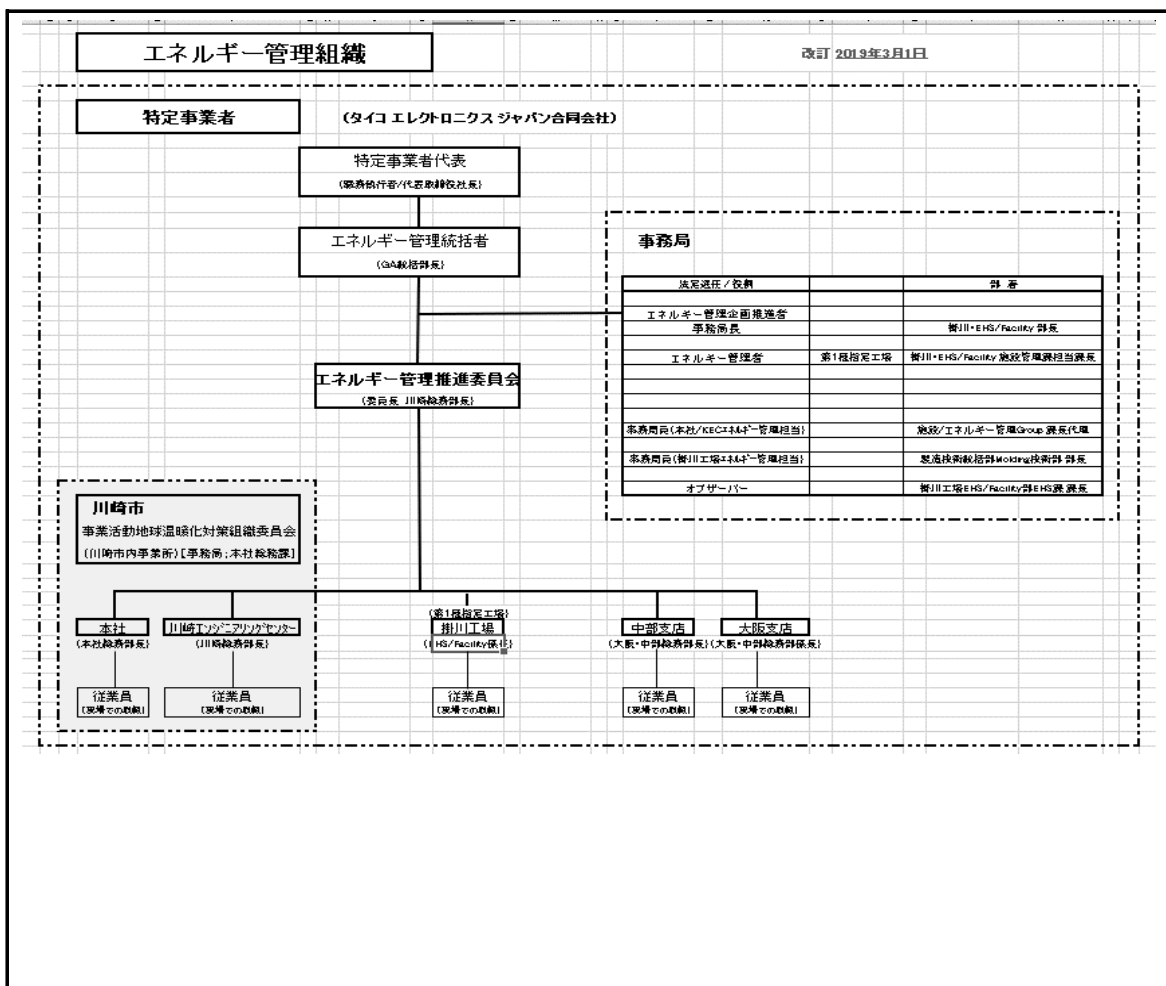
エネルギー管理組織

改訂 2019年3月1日

特定事業者

(タイコ エレクトロニクス ジャパン合同会社)

特定事業者代表
(業務執行者/代表取締役社長)

エネルギー管理統括者
(GA総括部長)

事務局

| 法定選任 / 役割 | | 部 署 |
|---|---|---|
| | | |
| エネルギー管理企画推進者 | | |
| 事務局長 | | 掛川・EHS/Facility 部長 |
| | | |
| エネルギー管理者 | 第1種指定工場 | 掛川・EHS/Facility 施設管理課担当課長 |
| | | |
| | | |
| | | |
| | | |
| 事務局員(本社/KECエネルギー管理担当) | | 施設/エネルギー管理Group 課長代理 |
| | | |
| 事務局員(掛川工場エネルギー管理担当) | | 製造技術統括部Molding技術部 部長 |
| | | |
| オブザーバー | | 掛川工場EHS/Facility部EHS課 課長 |

エネルギー管理推進委員会
(委員長 川崎総務部長)

川崎市
事業活動地球温暖化対策組織委員会
(川崎市内事業所)[事務局;本社総務課]

本社
(本社総務部長)
従業員
[現場での取組]

川崎エンジニアリングセンター
(川崎総務部長)
従業員
[現場での取組]

(第1種指定工場)
掛川工場
(EHS/Facility係長)
従業員
[現場での取組]

中部支店
(大阪・中部総務部長)
従業員
[現場での取組]

大阪支店
(大阪・中部総務部係長)
従業員
[現場での取組]